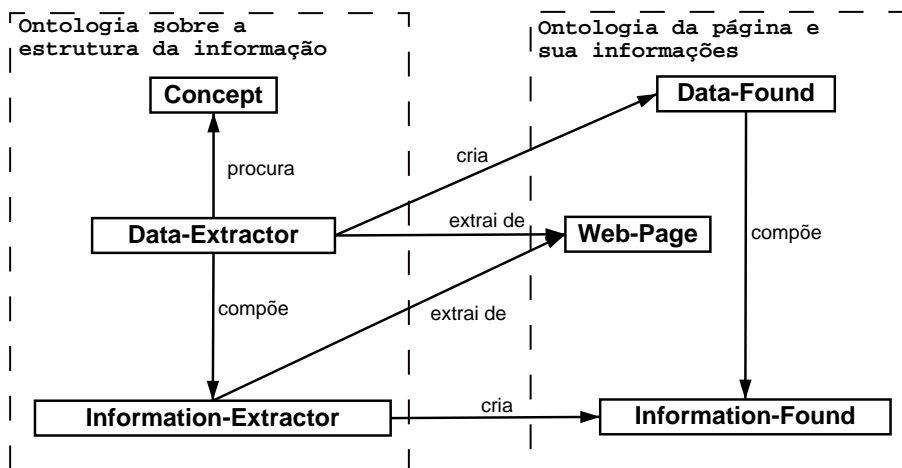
Ontologia sobre a estrutura da informação

Ontologia da página e sua informações

Concept

procura

Data-Extractor

compõe

Information-Extractor

cria

extrai de

extrai de

cria

Data-Found

Web-Page

compõe

Information-Found